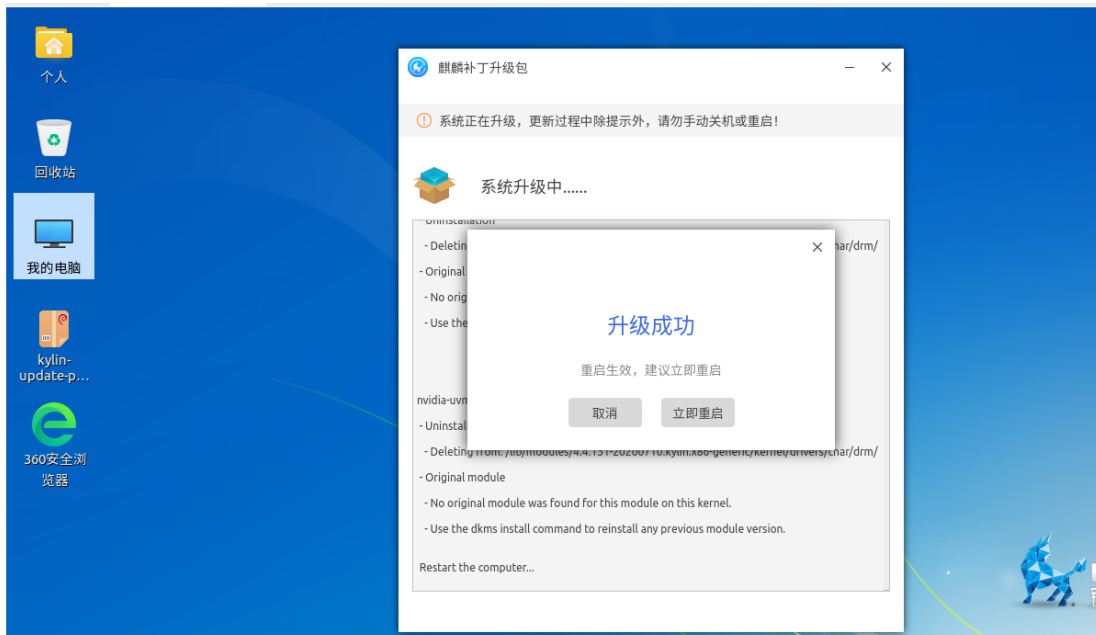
个人

回收站

我的电脑

kylin-update-p...

360安全浏览器

麒麟补丁升级包

系统正在升级，更新过程中除提示外，请勿手动关机或重启！

系统升级中......

- Uninstallation

- Deleting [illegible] char/drm/

- Original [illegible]

- No orig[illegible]

- Use the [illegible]

nvidia-uvm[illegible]

- Uninstal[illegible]

- Deleting from: /lib/modules/4.4.131-20200710.kylin.x86-generic/kernel/drivers/char/drm/

- Original module

- No original module was found for this module on this kernel.

- Use the dkms install command to reinstall any previous module version.

Restart the computer...

升级成功

重启生效，建议立即重启

取消

立即重启